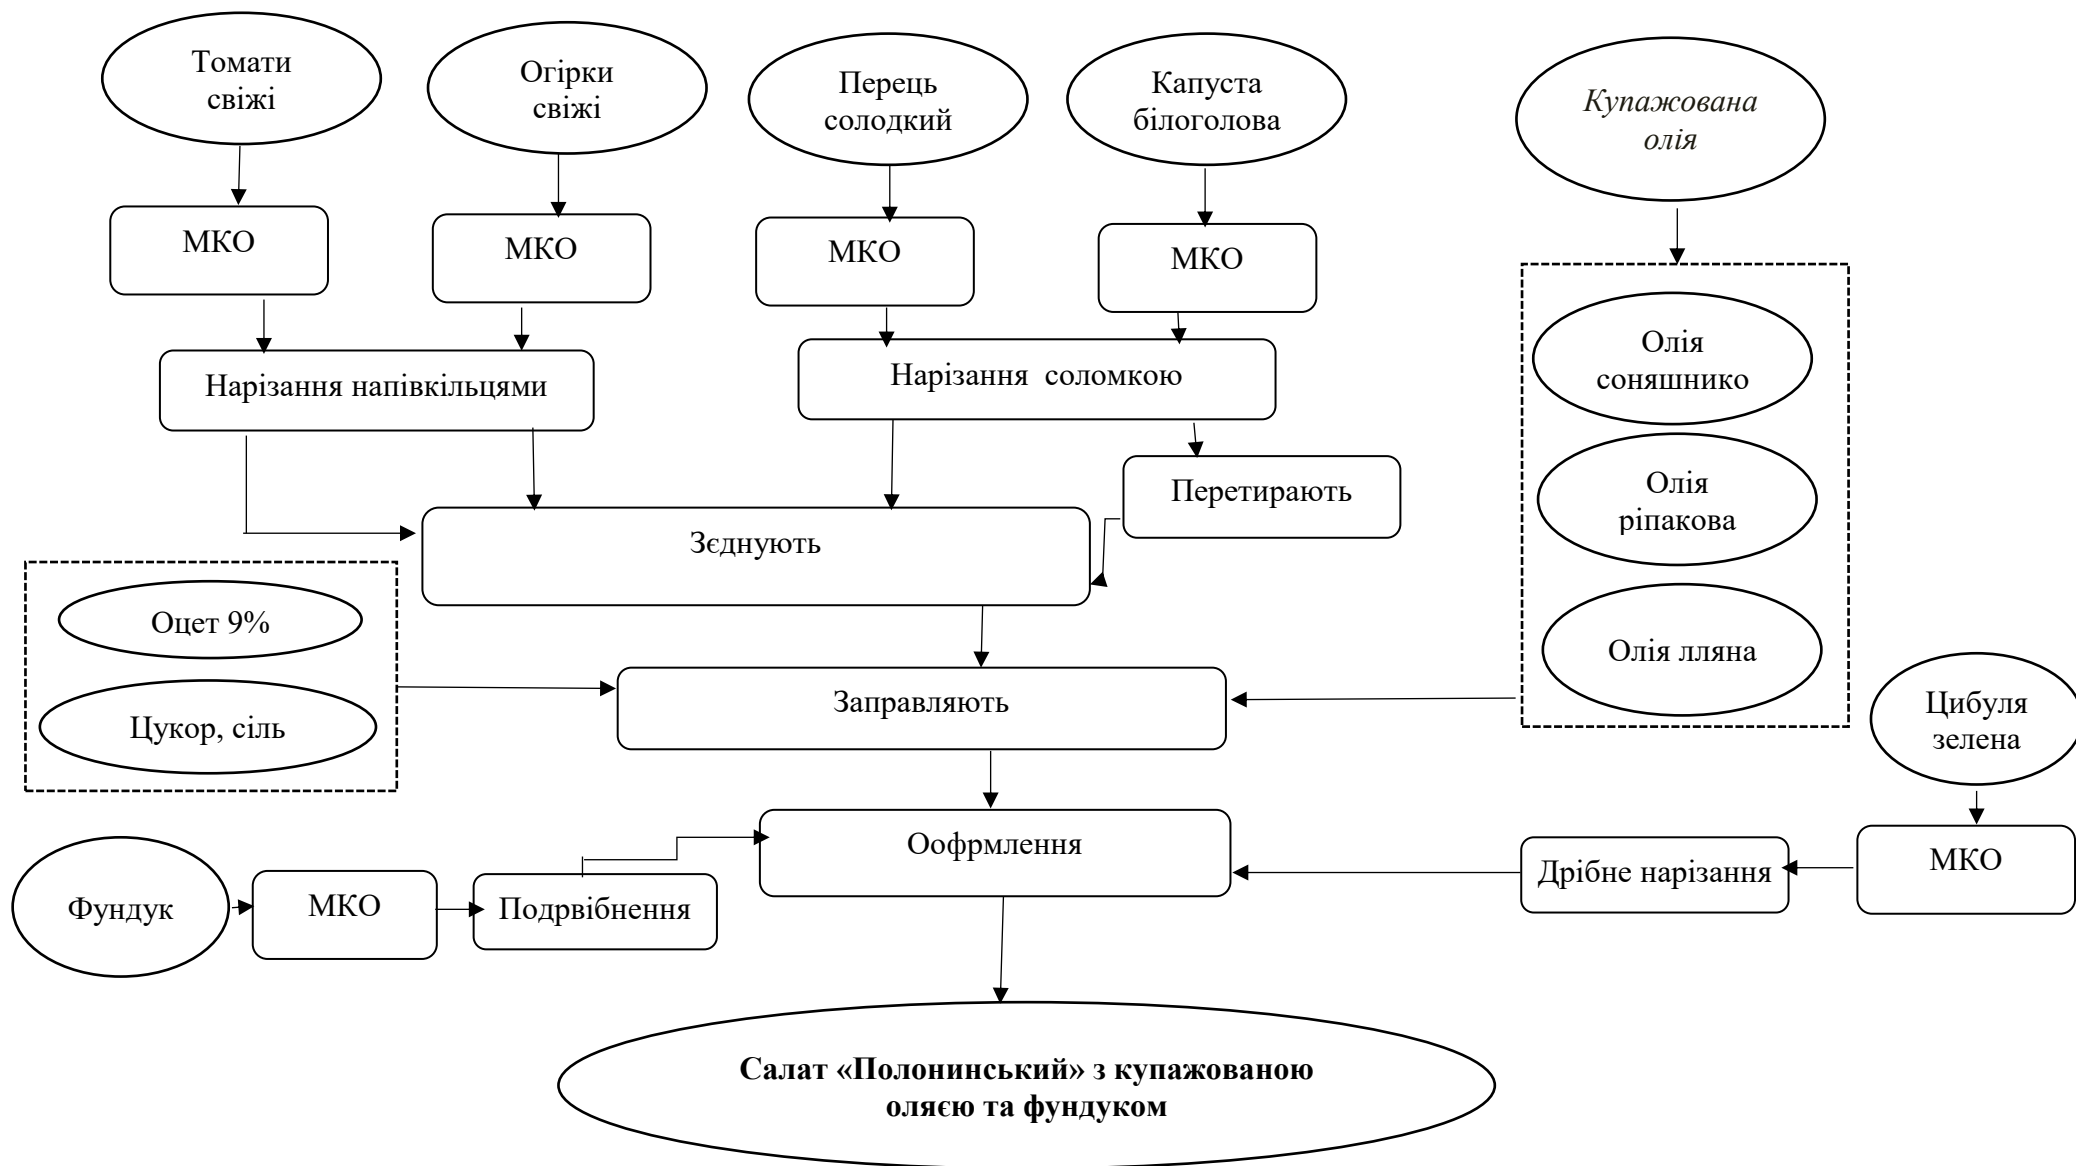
Томати свіжі

Огірки свіжі

Перець солодкий

Капуста білоголова

Купажована олія

МКО

МКО

МКО

МКО

Олія соняшнико

Нарізання напівкільцями

Нарізання соломкою

Олія ріпакова

Перетирають

Зєднують

Оцет 9%

Олія лляна

Цукор, сіль

Заправляють

Цибуля зелена

Ооформлення

МКО

Фундук

МКО

Подрвібнення

Дрібне нарізання

Салат «Полонинський» з купажованою олією та фундуком